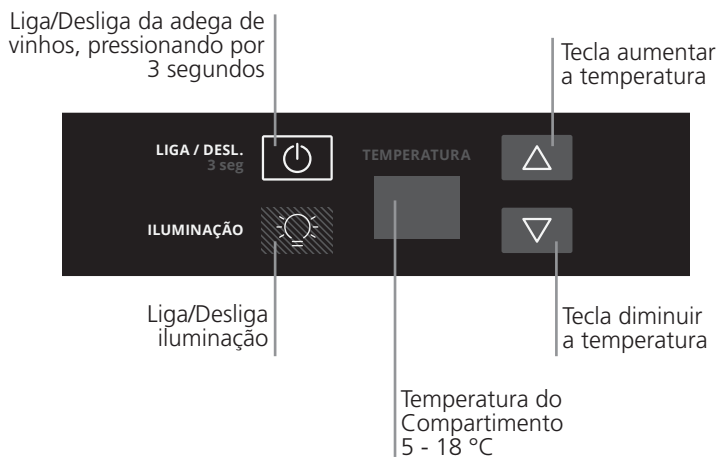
Liga/Desliga da adega de vinhos, pressionando por 3 segundos

Tecla aumentar a temperatura

LIGA / DESL.
3 seg

TEMPERATURA

ILUMINAÇÃO

Liga/Desliga iluminação

Tecla diminuir a temperatura

Temperatura do Compartimento 5 - 18 °C